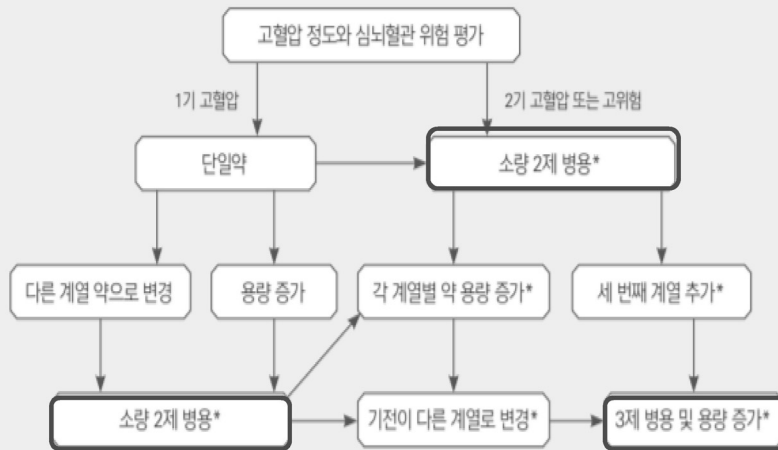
고혈압 정도와 심뇌혈관 위험 평가

1기 고혈압

2기 고혈압 또는 고위험

단일약

소량 2제 병용*

다른 계열 약으로 변경

용량 증가

각 계열별 약 용량 증가*

세 번째 계열 추가*

소량 2제 병용*

기전이 다른 계열로 변경*

3제 병용 및 용량 증가*